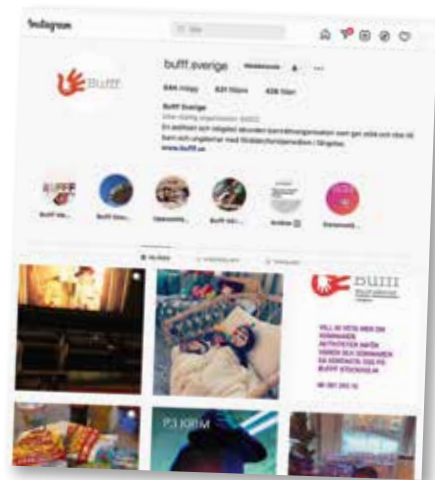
Instagram

Sök

bufff.sverige Meddelande

644 inlägg 631 följare 438 följer

Bufff Sverige

Ideell ideell organisation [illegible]

En politiskt och religiöst obunden barnrättsorganisation som ger stöd och råd till barn och ungdomar med frihetsberövade/en i fängelse.

www.bufff.se

Bufff Vår... Bufff Stoc... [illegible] Bufff Vål... Andra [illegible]

INLÄGG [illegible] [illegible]

bufff

VILL DU VETA MER OM SOMMAREN AKTIVITETER INFÖR SOMMAREN SKA SOMMAREN BUFFF STOCKHOLM

P3 KRIM